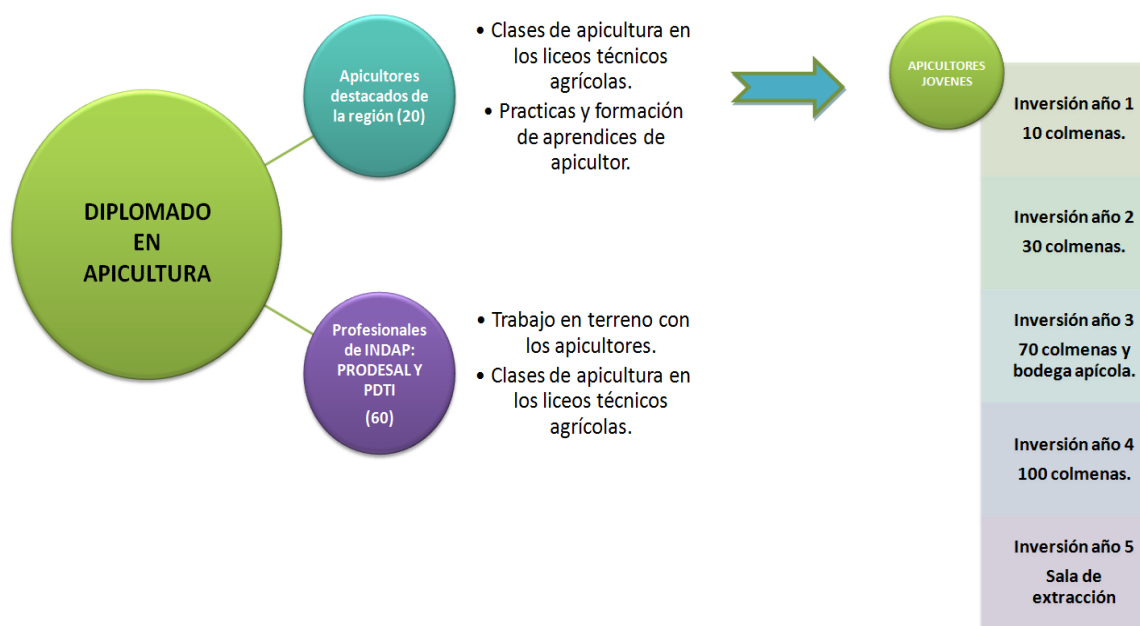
DIPLOMADO EN APICULTURA

Apicultores destacados de la región (20)

• Clases de apicultura en los liceos técnicos agrícolas.
• Practicas y formación de aprendices de apicultor.

Profesionales de INDAP: PRODESAL Y PDTI (60)

• Trabajo en terreno con los apicultores.
• Clases de apicultura en los liceos técnicos agrícolas.

APICULTORES JOVENES

Inversión año 1
10 colmenas.

Inversión año 2
30 colmenas.

Inversión año 3
70 colmenas y bodega apícola.

Inversión año 4
100 colmenas.

Inversión año 5
Sala de extracción